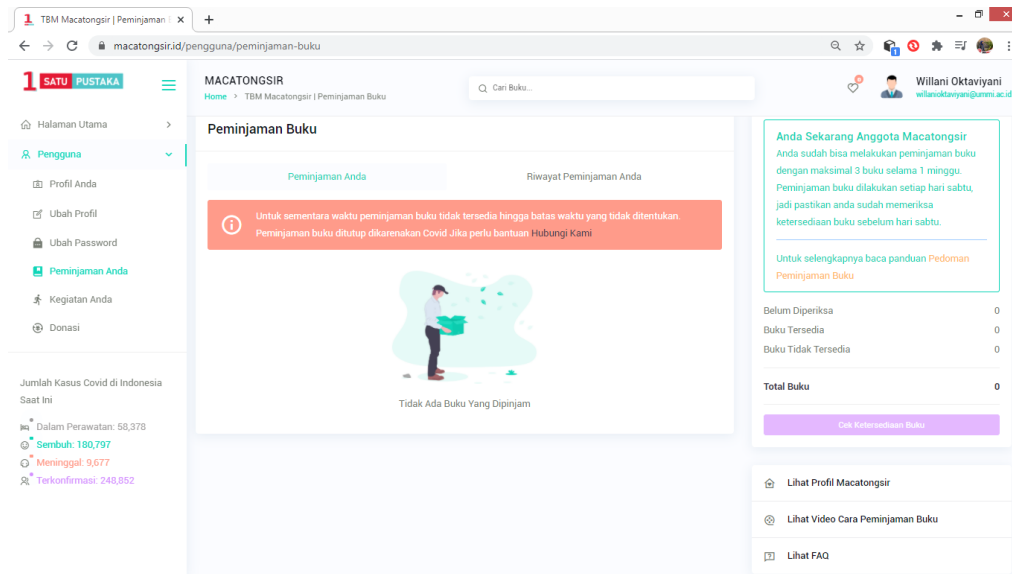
TBM Macatongsir | Peminjaman
macatongsir.id/pengguna/peminjaman-buku

1 SATU PUSTAKA

MACATONGSIR
Home > TBM Macatongsir | Peminjaman Buku

Cari Buku...

Willani Oktaviyani
willanioktaviyani@ummi.ac.id

Halaman Utama
Pengguna
Profil Anda
Ubah Profil
Ubah Password
Peminjaman Anda
Kegiatan Anda
Donasi

Jumlah Kasus Covid di Indonesia Saat Ini
Dalam Perawatan: 58,378
Sembuh: 180,797
Meninggal: 9,677
Terkonfirmasi: 248,852

Peminjaman Buku

Peminjaman Anda
Riwayat Peminjaman Anda

Untuk sementara waktu peminjaman buku tidak tersedia hingga batas waktu yang tidak ditentukan. Peminjaman buku ditutup dikarenakan Covid Jika perlu bantuan Hubungi Kami

Tidak Ada Buku Yang Dipinjam

Anda Sekarang Anggota Macatongsir
Anda sudah bisa melakukan peminjaman buku dengan maksimal 3 buku selama 1 minggu. Peminjaman buku dilakukan setiap hari sabtu, jadi pastikan anda sudah memeriksa ketersediaan buku sebelum hari sabtu.

Untuk selengkapnya baca panduan Pedoman Peminjaman Buku

| | |
|---|---|
| Belum Diperiksa | 0 |
| Buku Tersedia | 0 |
| Buku Tidak Tersedia | 0 |
| Total Buku | 0 |

Cek Ketersediaan Buku

Lihat Profil Macatongsir
Lihat Video Cara Peminjaman Buku
Lihat FAQ